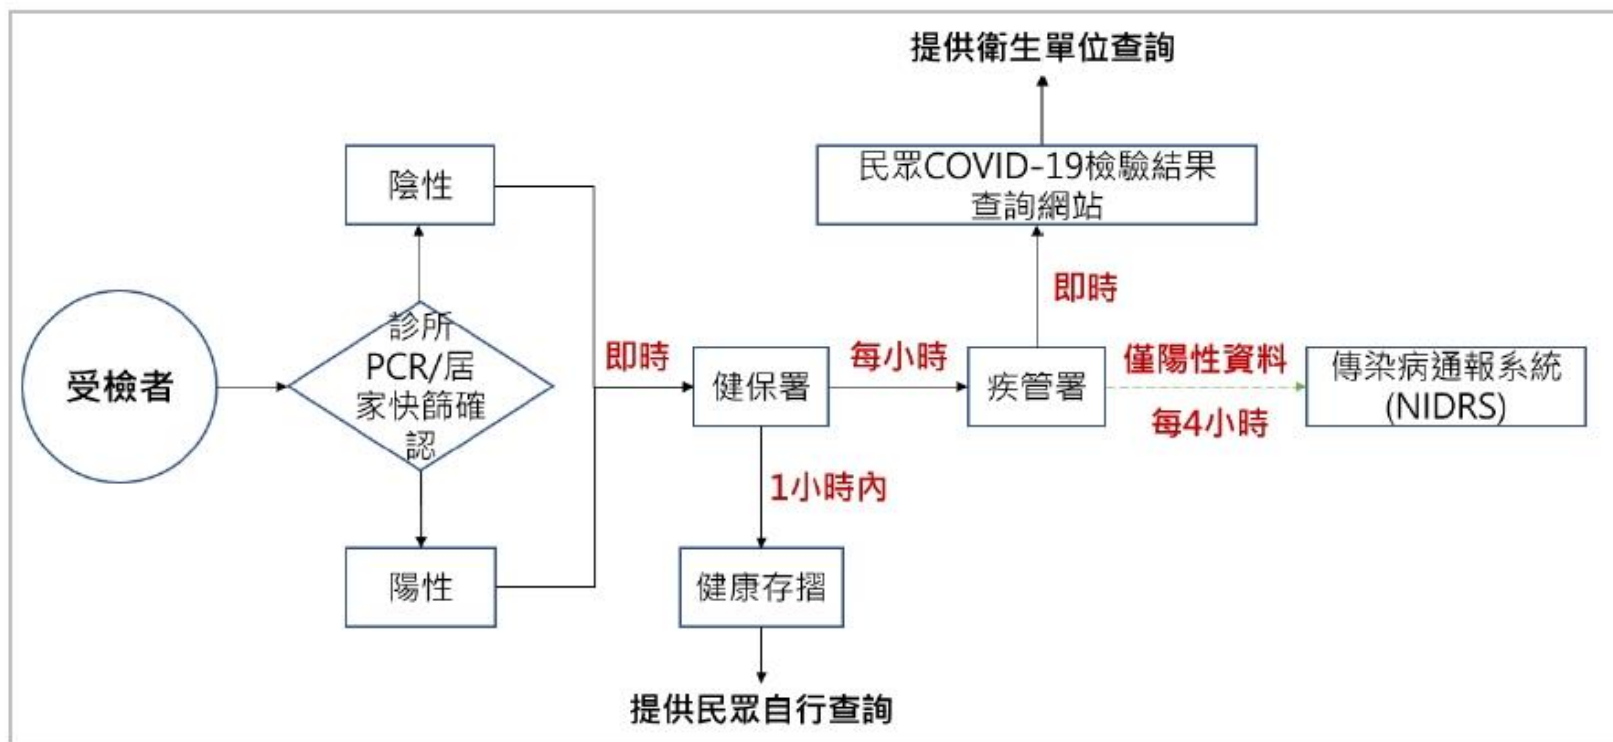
提供衛生單位查詢

民眾COVID-19檢驗結果查詢網站

陰性

即時

受檢者

診所PCR/居家快篩確認

即時

健保署

每小時

疾管署

僅陽性資料

傳染病通報系統(NIDRS)

每4小時

1小時內

陽性

健康存摺

提供民眾自行查詢